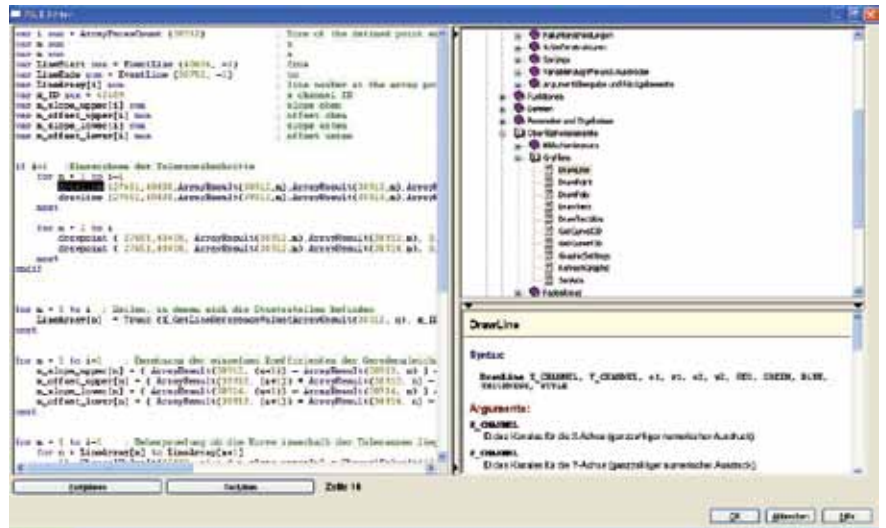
var i num = ArrayPeaseCount (30752)
var m num
var n num
var LineStart num = EventLine (43604, -1)
var LineEnde num = EventLine (30752, -1)
var LineArray[i] num
var m_ID num
var m_slope_upper[i] num
var m_offset_upper[i] num
var m_slope_lower[i] num
var m_offset_lower[i] num

if i=1 Einzeichnen der Toleranzschnitte
for m = 1 to i-1
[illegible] (27651, 40858, ArrayResult(30752, m), ArrayResult(30752, m), ArrayR
drawline (27651, 40858, ArrayResult(30752, m), ArrayResult(30752, m), ArrayR
next

for m = 1 to i
drawpoint ( 27651, 40858, ArrayResult(30752, m), ArrayResult(30752, m), 1,
drawpoint ( 27651, 40858, ArrayResult(30752, m), ArrayResult(30752, m), 1,
next
endif

for m = 1 to i ; Zeilen, in denen sich die Stuetzstellen befinden
LineArray[m] = Trunc (X_GetLineBetweenValues(ArrayResult(30752, m), m_ID

next

for m = 1 to i-1 ; Berechnung der einzelnen Koeffizienten der Geradengleich
m_slope_upper[m] = ( ArrayResult(30752, (m+1)) - ArrayResult(30752, m) ) -
m_offset_upper[m] = ( ArrayResult(30752, (m+1)) - ArrayResult(30752, m) -
m_slope_lower[m] = ( ArrayResult(30752, (m+1)) - ArrayResult(30752, m) ) -
m_offset_lower[m] = ( ArrayResult(30752, (m+1)) - ArrayResult(30752, m) -
next

for m = 1 to i-1 ; Ueberpruefung ob die Kurve innerhalb der Toleranzen lieg
for n = LineArray[m] to LineArray[m+1]

Zoom of the defined point
a
a
line
no
line number at the array po
a channel ID
slope oben
offset oben
slope unten
offset unten

Funktionen
Grafiken
DrawLine
DrawPoint
DrawPoly
DrawText
DrawRectangle
Funktionen

DrawLine

Syntax:
DrawLine Y_CHANNEL, Y_CHANNEL, x1, y1, x2, y2, RED, GREEN, BLUE, THICKNESS, STYLE

Argumente:
X_CHANNEL
ID des Kanals für die X-Achse (ganzzahliger numerischer Ausdruck)
Y_CHANNEL
ID des Kanals für die Y-Achse (ganzzahliger numerischer Ausdruck)

Zeile 14
OK Abbrechen Hilfe